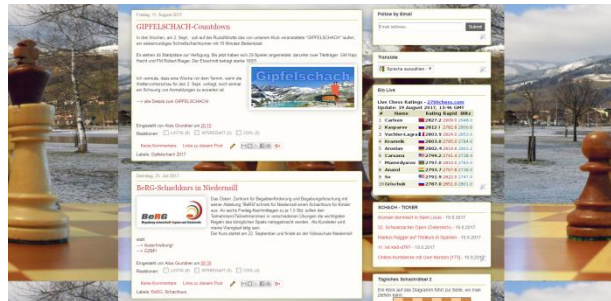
Freitag, 11. August 2017

GIPFELSCHACH-Countdown

In drei Wochen, am 2. Sept., ist auf der Rauristhütte das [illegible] "GIPFELSCHACH" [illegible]

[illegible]

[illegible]

Gipfelschach

---> alle Details zum GIPFELSCHACH

Eingestellt von Alois Grundner um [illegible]

Reaktionen: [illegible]

Keine Kommentare: Links zu diesem Post

Labels: Gipfelschach 2017

Samstag, 29. Juli 2017

BeRG-Schachkurs in Niedernsill

BeRG

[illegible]

---> Ausschreibung!
---> OSMY

Eingestellt von Alois Grundner um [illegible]

Reaktionen: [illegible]

Keine Kommentare: Links zu diesem Post

Labels: BeRG, Schachkurs

Follow by Email

Email address...

Submit

Translate

Sprache auswählen

Elo Live

Live Chess Ratings - 2700chess.com
Update: 19 August 2017, 13:46 GMT

| # | Name | Rating | Rapid | Blitz |
|---|---|---|---|---|
| 1 | Carlsen | 2827.2 | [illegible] | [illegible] |
| 2 | Kasparov | 2812.1 | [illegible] | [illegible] |
| 3 | Vachier-Lagrave | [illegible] | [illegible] | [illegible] |
| 4 | Kramnik | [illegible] | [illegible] | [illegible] |
| 5 | Aronian | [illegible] | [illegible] | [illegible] |
| 6 | Caruana | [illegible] | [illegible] | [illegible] |
| 7 | Mamedyarov | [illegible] | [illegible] | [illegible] |
| 8 | Nakamura | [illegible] | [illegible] | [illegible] |
| 9 | Anand | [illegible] | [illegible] | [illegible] |
| 10 | So | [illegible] | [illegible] | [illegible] |
| 11 | Grischuk | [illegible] | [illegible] | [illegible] |

SCHACH - TICKER

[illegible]

Tägliches Schachrätsel 2

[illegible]